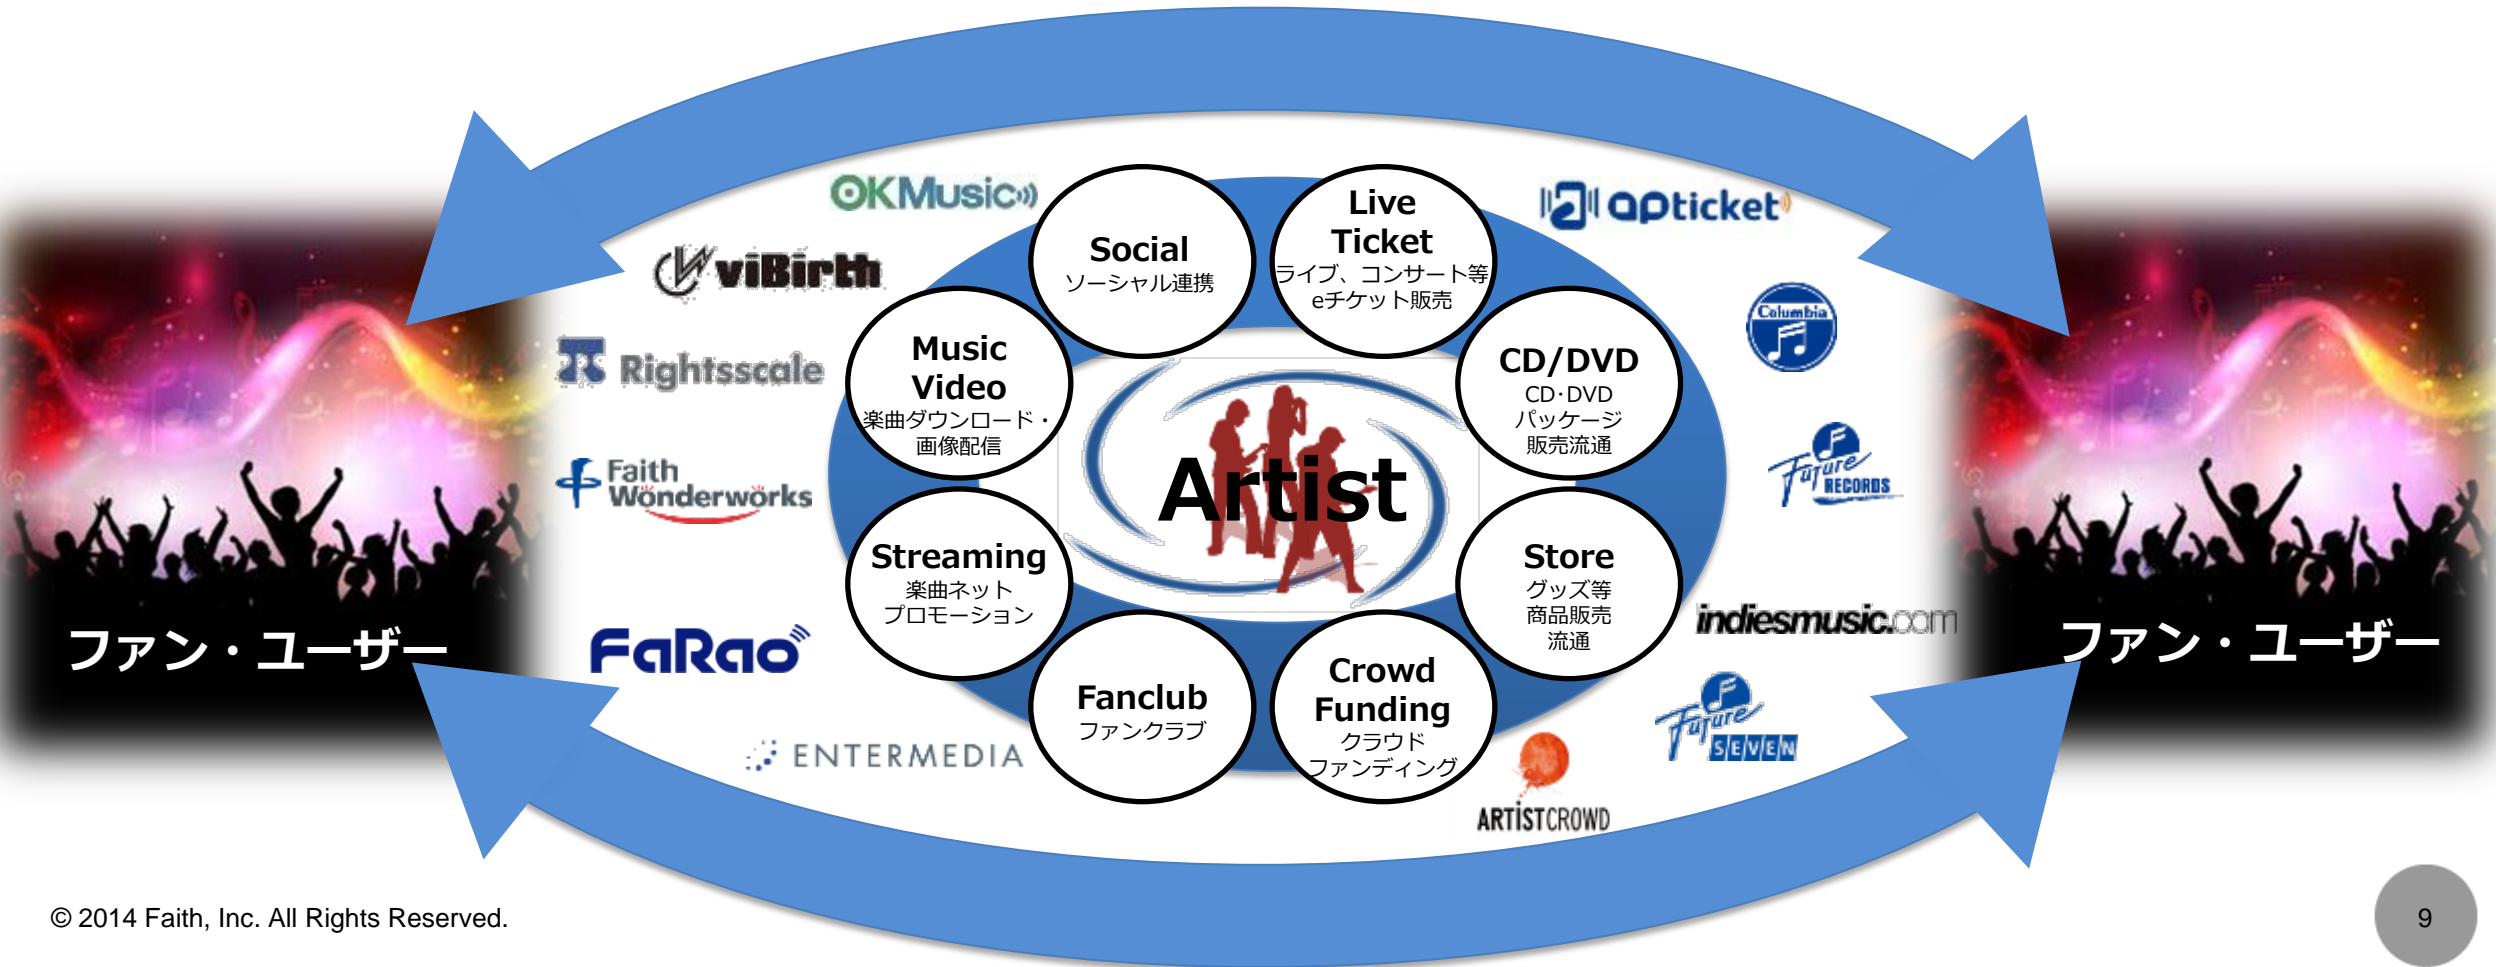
OKMusic

viBirth

Rightsscale

Faith Wonderworks

FaRao

ENTERMEDIA

Social
ソーシャル連携

Live Ticket
ライブ、コンサート等 eチケット販売

Music Video
楽曲ダウンロード・画像配信

CD/DVD
CD･DVD パッケージ 販売流通

Artist

Streaming
楽曲ネット プロモーション

Store
グッズ等 商品販売 流通

Fanclub
ファンクラブ

Crowd Funding
クラウド ファンディング

aPticket

Columbia

Future RECORDS

indiesmusic.com

Future SEVEN

ARTISTCROWD

ファン・ユーザー

ファン・ユーザー

© 2014 Faith, Inc. All Rights Reserved.

9